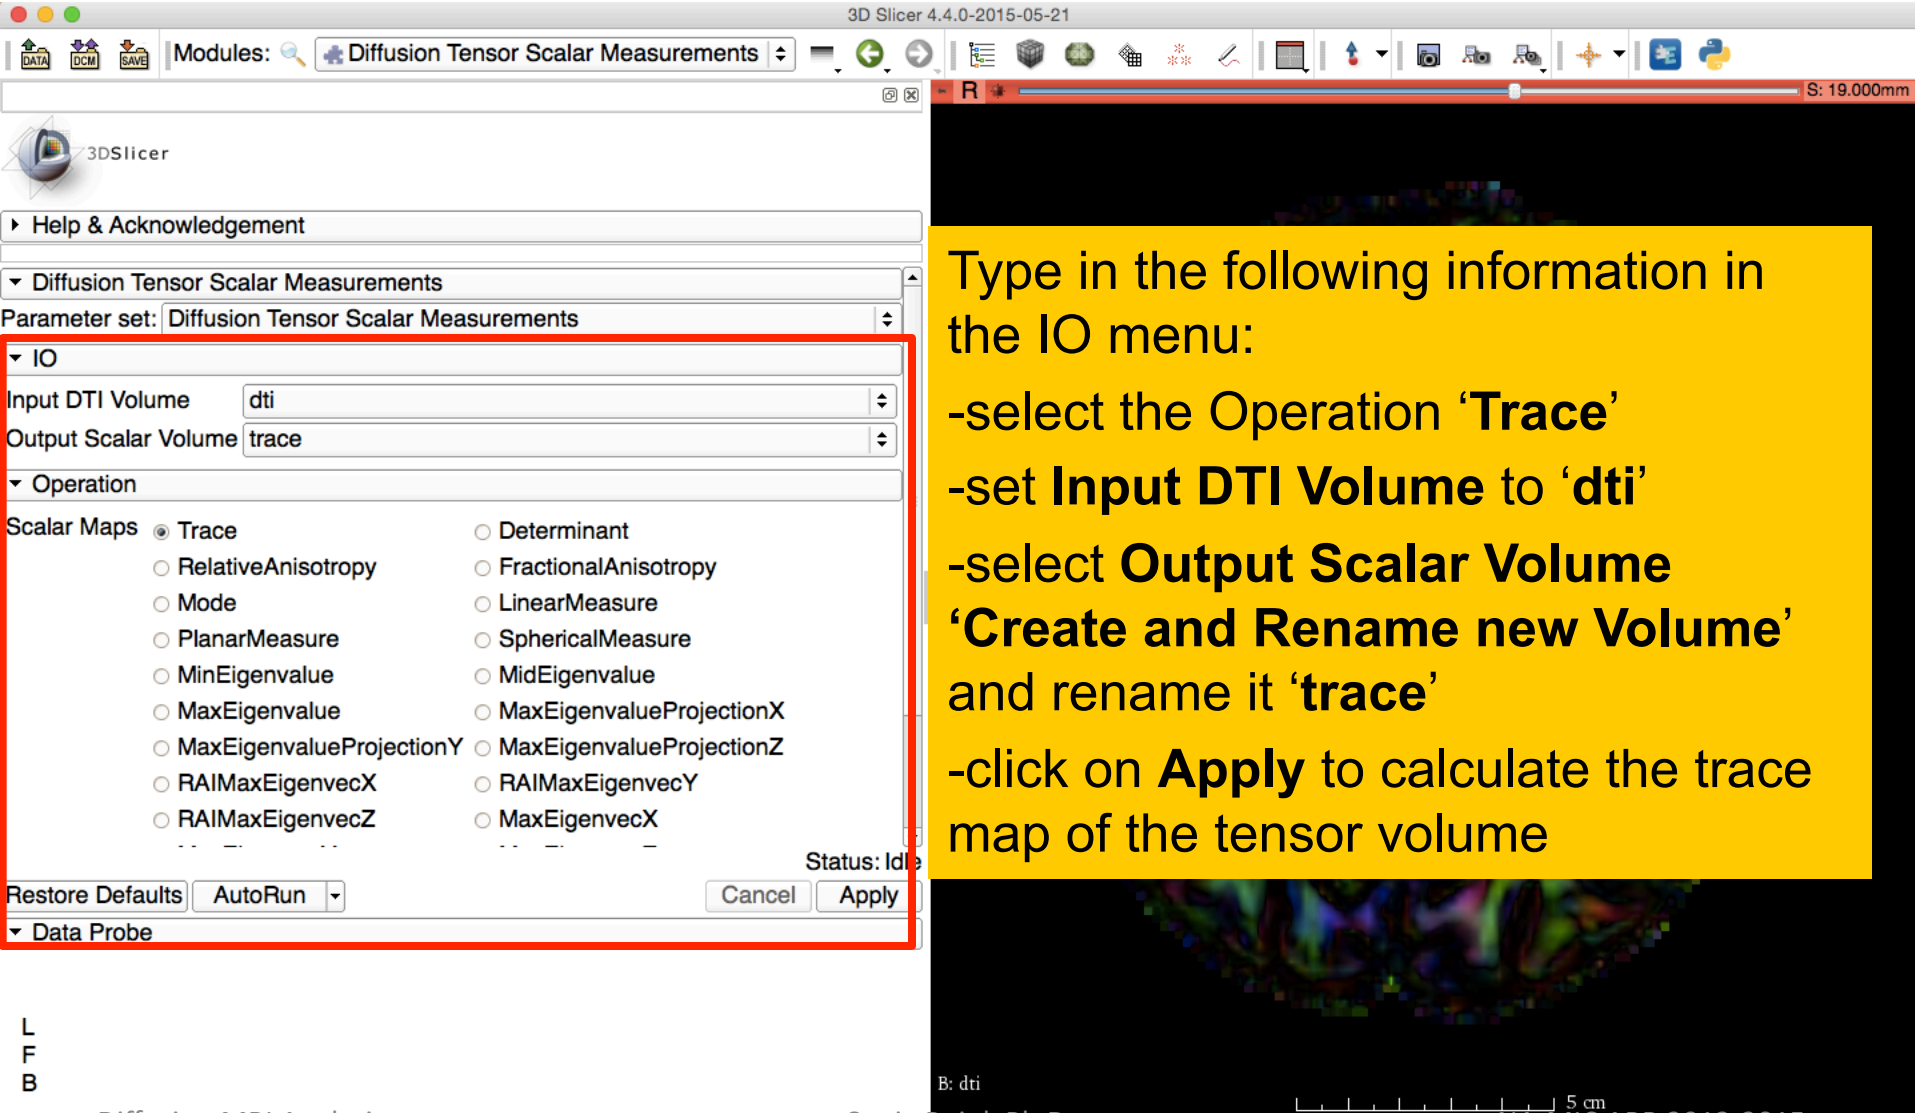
3D Slicer 4.4.0-2015-05-21

DATA DCM SAVE Modules: Diffusion Tensor Scalar Measurements

R S: 19.000mm

3DSlicer

Help & Acknowledgement

Diffusion Tensor Scalar Measurements

Parameter set: Diffusion Tensor Scalar Measurements

IO

Input DTI Volume dti

Output Scalar Volume trace

Operation

Scalar Maps

Trace
Determinant
RelativeAnisotropy
FractionalAnisotropy
Mode
LinearMeasure
PlanarMeasure
SphericalMeasure
MinEigenvalue
MidEigenvalue
MaxEigenvalue
MaxEigenvalueProjectionX
MaxEigenvalueProjectionY
MaxEigenvalueProjectionZ
RAIMaxEigenvecX
RAIMaxEigenvecY
RAIMaxEigenvecZ
MaxEigenvecX

Status: Idle

Restore Defaults AutoRun Cancel Apply

Data Probe

L
F
B

Type in the following information in the IO menu:

-select the Operation ‘**Trace**’

-set **Input DTI Volume** to ‘**dti**’

-select **Output Scalar Volume** ‘**Create and Rename new Volume**’ and rename it ‘**trace**’

-click on **Apply** to calculate the trace map of the tensor volume

B: dti

5 cm